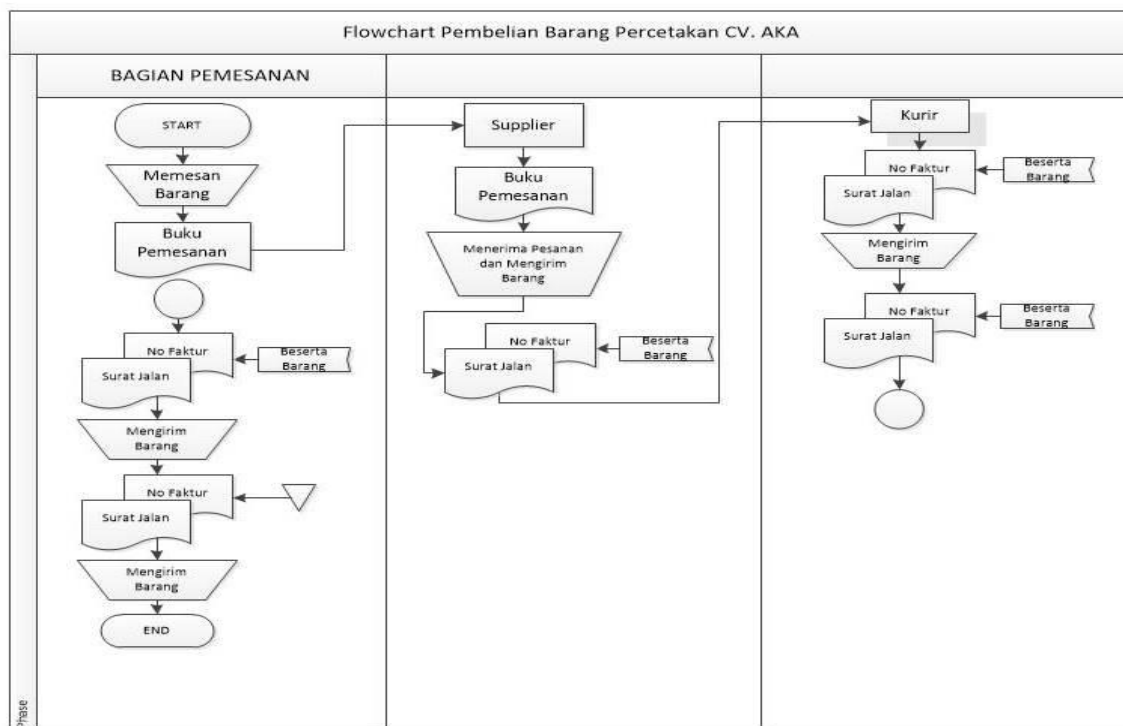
Flowchart Pembelian Barang Percetakan CV. AKA

BAGIAN PEMESANAN

START

Memesan Barang

Buku Pemesanan

No Faktur

Beserta Barang

Surat Jalan

Mengirim Barang

No Faktur

Surat Jalan

Mengirim Barang

END

Supplier

Buku Pemesanan

Menerima Pesanan dan Mengirim Barang

No Faktur

Beserta Barang

Surat Jalan

Kurir

No Faktur

Beserta Barang

Surat Jalan

Mengirim Barang

No Faktur

Beserta Barang

Surat Jalan

Phase